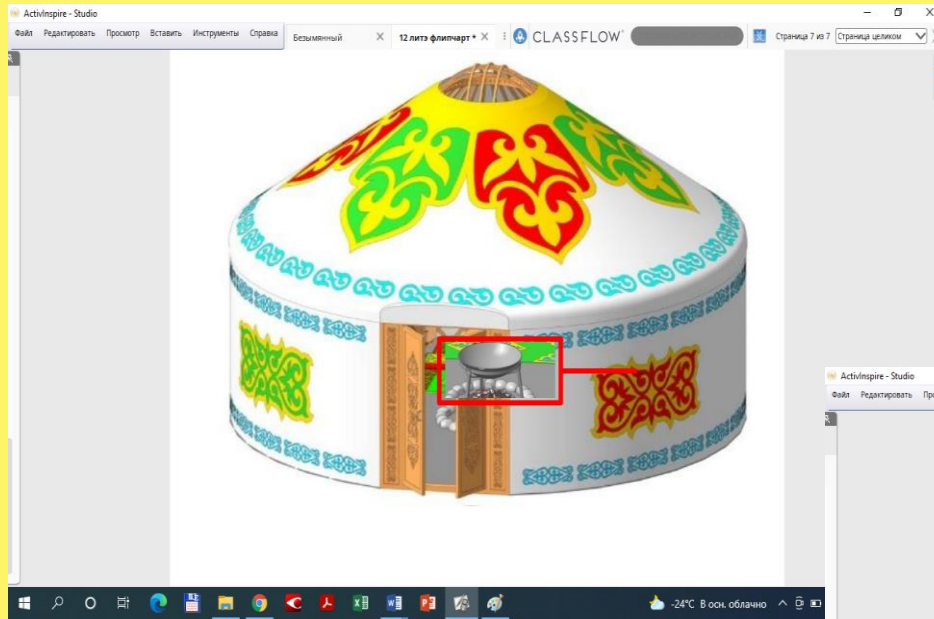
ActivInspire - Studio
Файл Редактировать Просмотр Вставить Инструменты Справка
Безымянный
12 литэ флипчарт *
CLASSFLOW
Страница 7 из 7 Страница целиком
ActivInspire - Studio
Файл Редактировать Пр
-24°C В осн. облачно